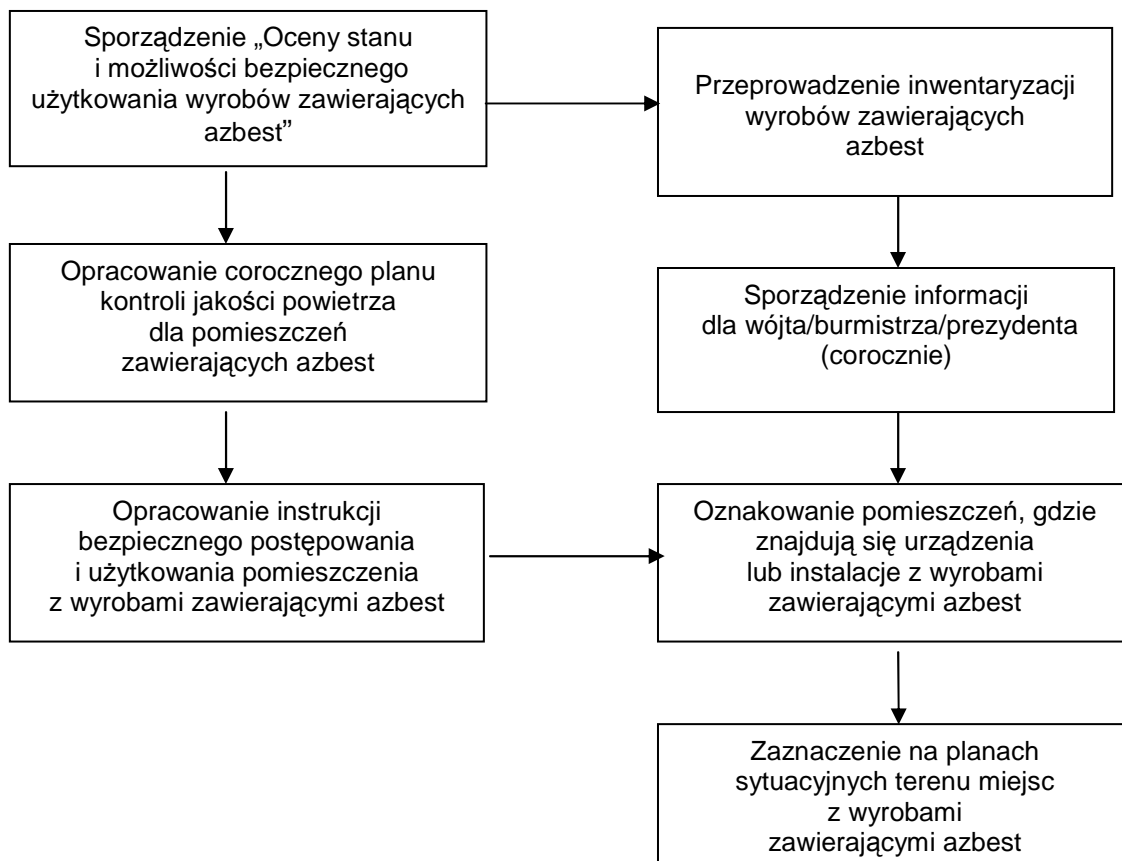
Sporządzenie „Oceny stanu i możliwości bezpiecznego użytkowania wyrobów zawierających azbest”

Przeprowadzenie inwentaryzacji wyrobów zawierających azbest

Opracowanie corocznego planu kontroli jakości powietrza dla pomieszczeń zawierających azbest

Sporządzenie informacji dla wójta/burmistrza/prezydenta (corocznie)

Opracowanie instrukcji bezpiecznego postępowania i użytkowania pomieszczenia z wyrobami zawierającymi azbest

Oznakowanie pomieszczeń, gdzie znajdują się urządzenia lub instalacje z wyrobami zawierającymi azbest

Zaznaczenie na planach sytuacyjnych terenu miejsc z wyrobami zawierającymi azbest